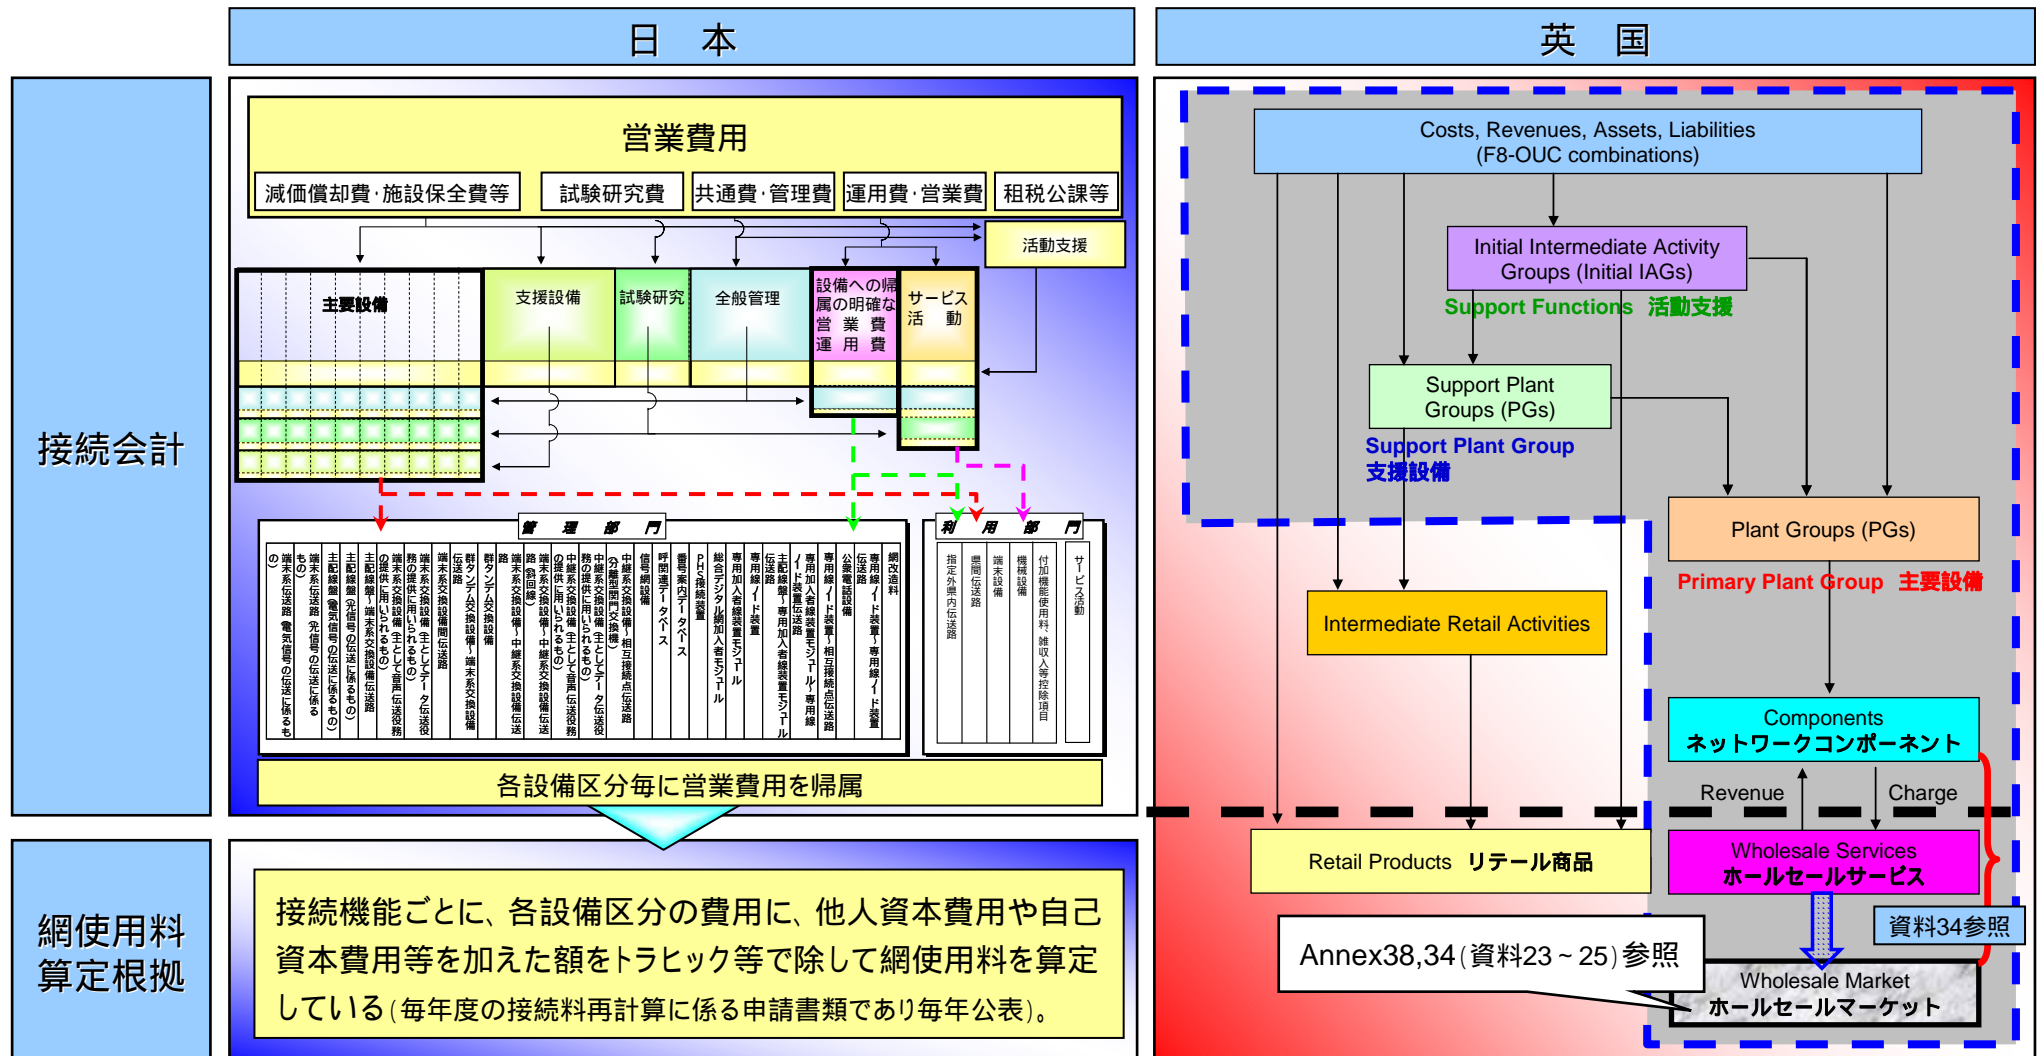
日　本

英　国

接続会計

営業費用

減価償却費・施設保全費等　試験研究費　共通費・管理費　運用費・営業費　租税公課等

活動支援

主要設備　支援設備　試験研究　全般管理　設備への帰属の明確な営業費　運用費　サービス活動

管理部門

端末系伝送路（電気信号の伝送に係るもの）
端末系伝送路（光信号の伝送に係るもの）
主配線盤（電気信号の伝送に係るもの）
主配線盤（光信号の伝送に係るもの）
主配線盤～端末系交換設備間伝送路
端末系交換設備（主として音声伝送役務の提供に用いられるもの）
端末系交換設備（主としてデータ伝送役務の提供に用いられるもの）
端末系交換設備間伝送路
群タンデム交換設備
端末系交換設備～群タンデム交換設備間伝送路
端末系交換設備～中継系交換設備間伝送路（通信回線）
中継系交換設備（主として音声伝送役務の提供に用いられるもの）
中継系交換設備（主としてデータ伝送役務の提供に用いられるもの）
中継系交換設備～相互接続点伝送路（分離型関門交換機）
信号網設備
呼関連データベース
番号案内データベース
PHS接続装置
総合デジタル加入者線装置モジュール
専用加入者線装置モジュール
専用線ノード装置
主配線盤～専用加入者線装置モジュール～専用線ノード装置伝送路
専用加入者線装置モジュール～専用線ノード装置～相互接続点伝送路
公衆電話設備
専用線ノード装置～専用線ノード装置伝送路
網改造料

利用部門

指定外県内伝送路
県間伝送路
端末設備
機械設備
付加機能使用料、雑収入等控除項目
サービス活動

各設備区分毎に営業費用を帰属

網使用料算定根拠

接続機能ごとに、各設備区分の費用に、他人資本費用や自己資本費用等を加えた額をトラヒック等で除して網使用料を算定している（毎年度の接続料再計算に係る申請書類であり毎年公表）。

Costs, Revenues, Assets, Liabilities (F8-OUC combinations)

Initial Intermediate Activity Groups (Initial IAGs)

Support Functions　活動支援

Support Plant Groups (PGs)

Support Plant Group
支援設備

Plant Groups (PGs)

Primary Plant Group　主要設備

Intermediate Retail Activities

Components
ネットワークコンポーネント

Revenue　Charge

Retail Products　リテール商品

Wholesale Services
ホールセールサービス

資料34参照

Annex38,34（資料23～25）参照

Wholesale Market
ホールセールマーケット